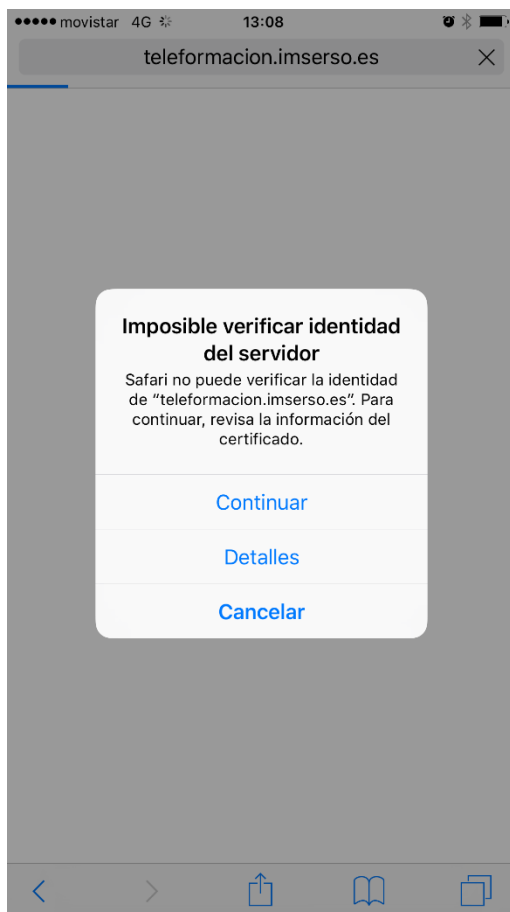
●●●●● movistar 4G 13:08

teleformacion.imserso.es

Imposible verificar identidad del servidor

Safari no puede verificar la identidad de "teleformacion.imserso.es". Para continuar, revisa la información del certificado.

Continuar

Detalles

Cancelar